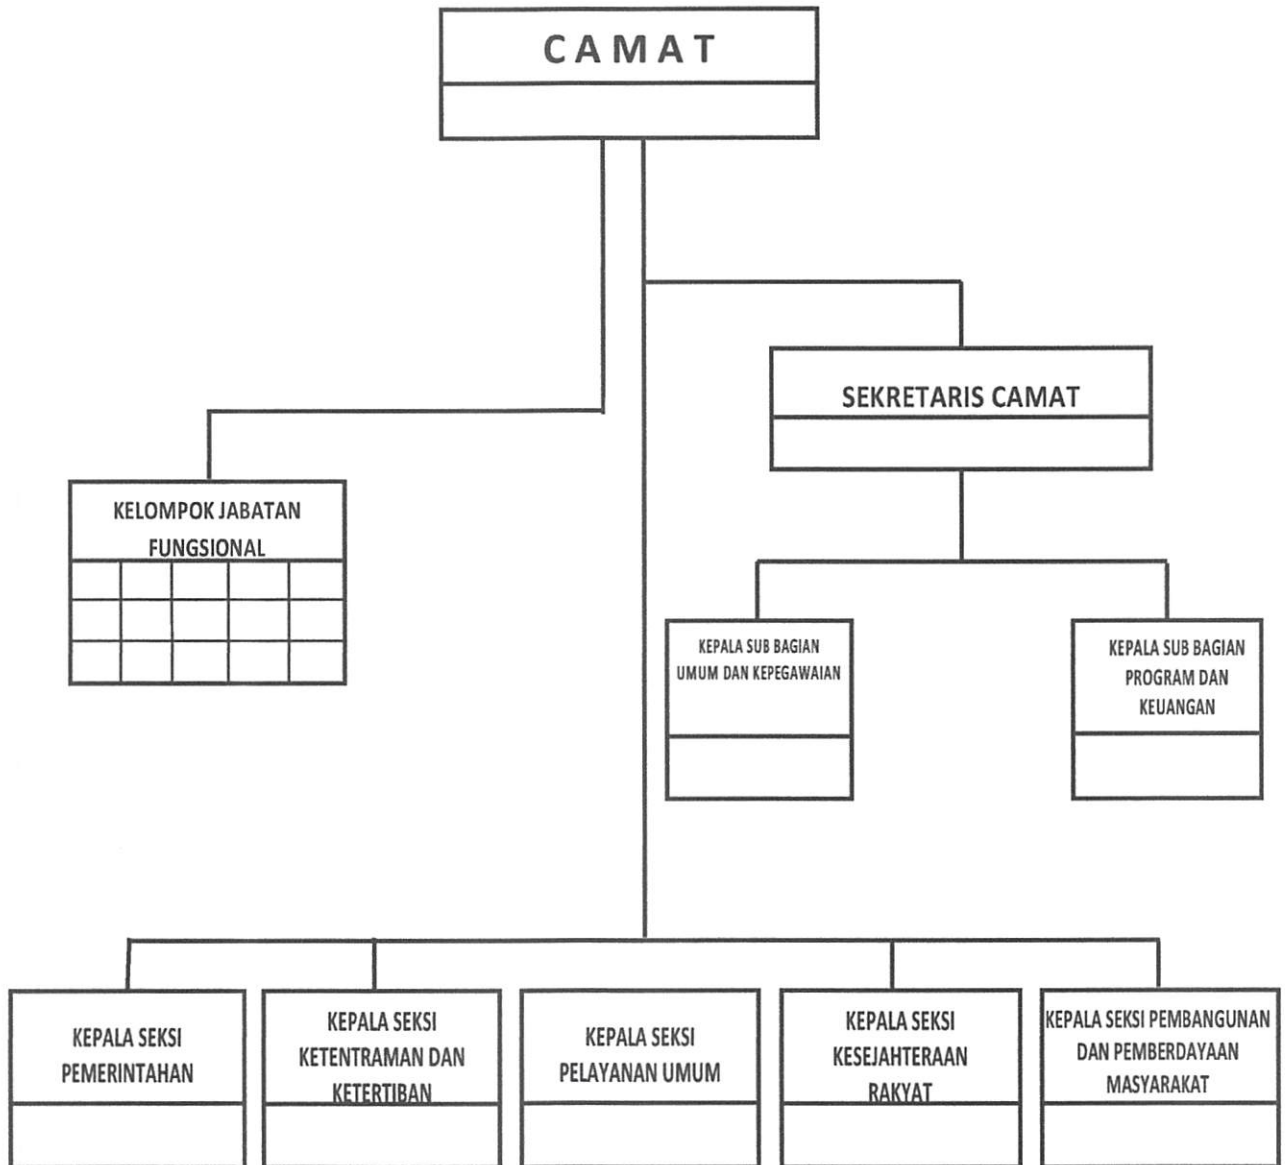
CAMAT

SEKRETARIS CAMAT

KELOMPOK JABATAN FUNGSIONAL

KEPALA SUB BAGIAN UMUM DAN KEPEGAWAIAN

KEPALA SUB BAGIAN PROGRAM DAN KEUANGAN

KEPALA SEKSI PEMERINTAHAN

KEPALA SEKSI KETENTRAMAN DAN KETERTIBAN

KEPALA SEKSI PELAYANAN UMUM

KEPALA SEKSI KESEJAHTERAAN RAKYAT

KEPALA SEKSI PEMBANGUNAN DAN PEMBERDAYAAN MASYARAKAT